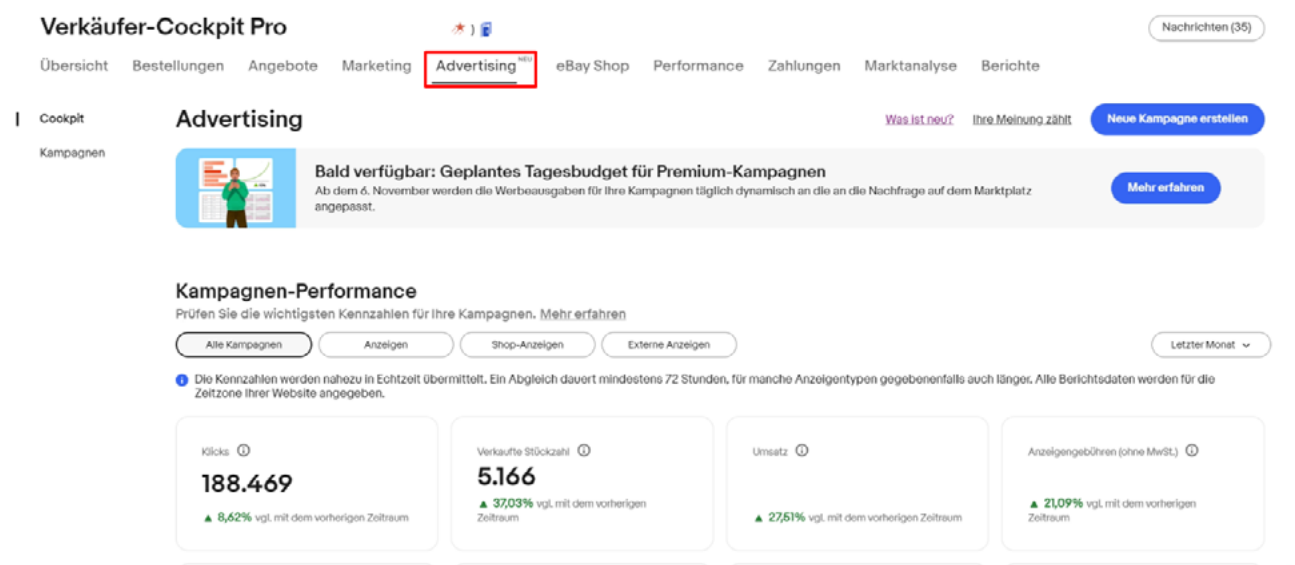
Verkäufer-Cockpit Pro

Nachrichten (35)

Übersicht Bestellungen Angebote Marketing Advertising NEU eBay Shop Performance Zahlungen Marktanalyse Berichte

Cockpit
Kampagnen

Advertising

Was ist neu? Ihre Meinung zählt Neue Kampagne erstellen

Bald verfügbar: Geplantes Tagesbudget für Premium-Kampagnen
Ab dem 6. November werden die Werbeausgaben für Ihre Kampagnen täglich dynamisch an die an die Nachfrage auf dem Marktplatz angepasst.

Mehr erfahren

Kampagnen-Performance
Prüfen Sie die wichtigsten Kennzahlen für Ihre Kampagnen. Mehr erfahren

Alle Kampagnen Anzeigen Shop-Anzeigen Externe Anzeigen Letzter Monat

Die Kennzahlen werden nahezu in Echtzeit übermittelt. Ein Abgleich dauert mindestens 72 Stunden, für manche Anzeigentypen gegebenenfalls auch länger. Alle Berichtsdaten werden für die Zeitzone Ihrer Website angegeben.

Klicks
188.469
▲ 8,62% vgl. mit dem vorherigen Zeitraum

Verkaufte Stückzahl
5.166
▲ 37,03% vgl. mit dem vorherigen Zeitraum

Umsatz
▲ 27,51% vgl. mit dem vorherigen Zeitraum

Anzeigengebühren (ohne MwSt.)
▲ 21,09% vgl. mit dem vorherigen Zeitraum